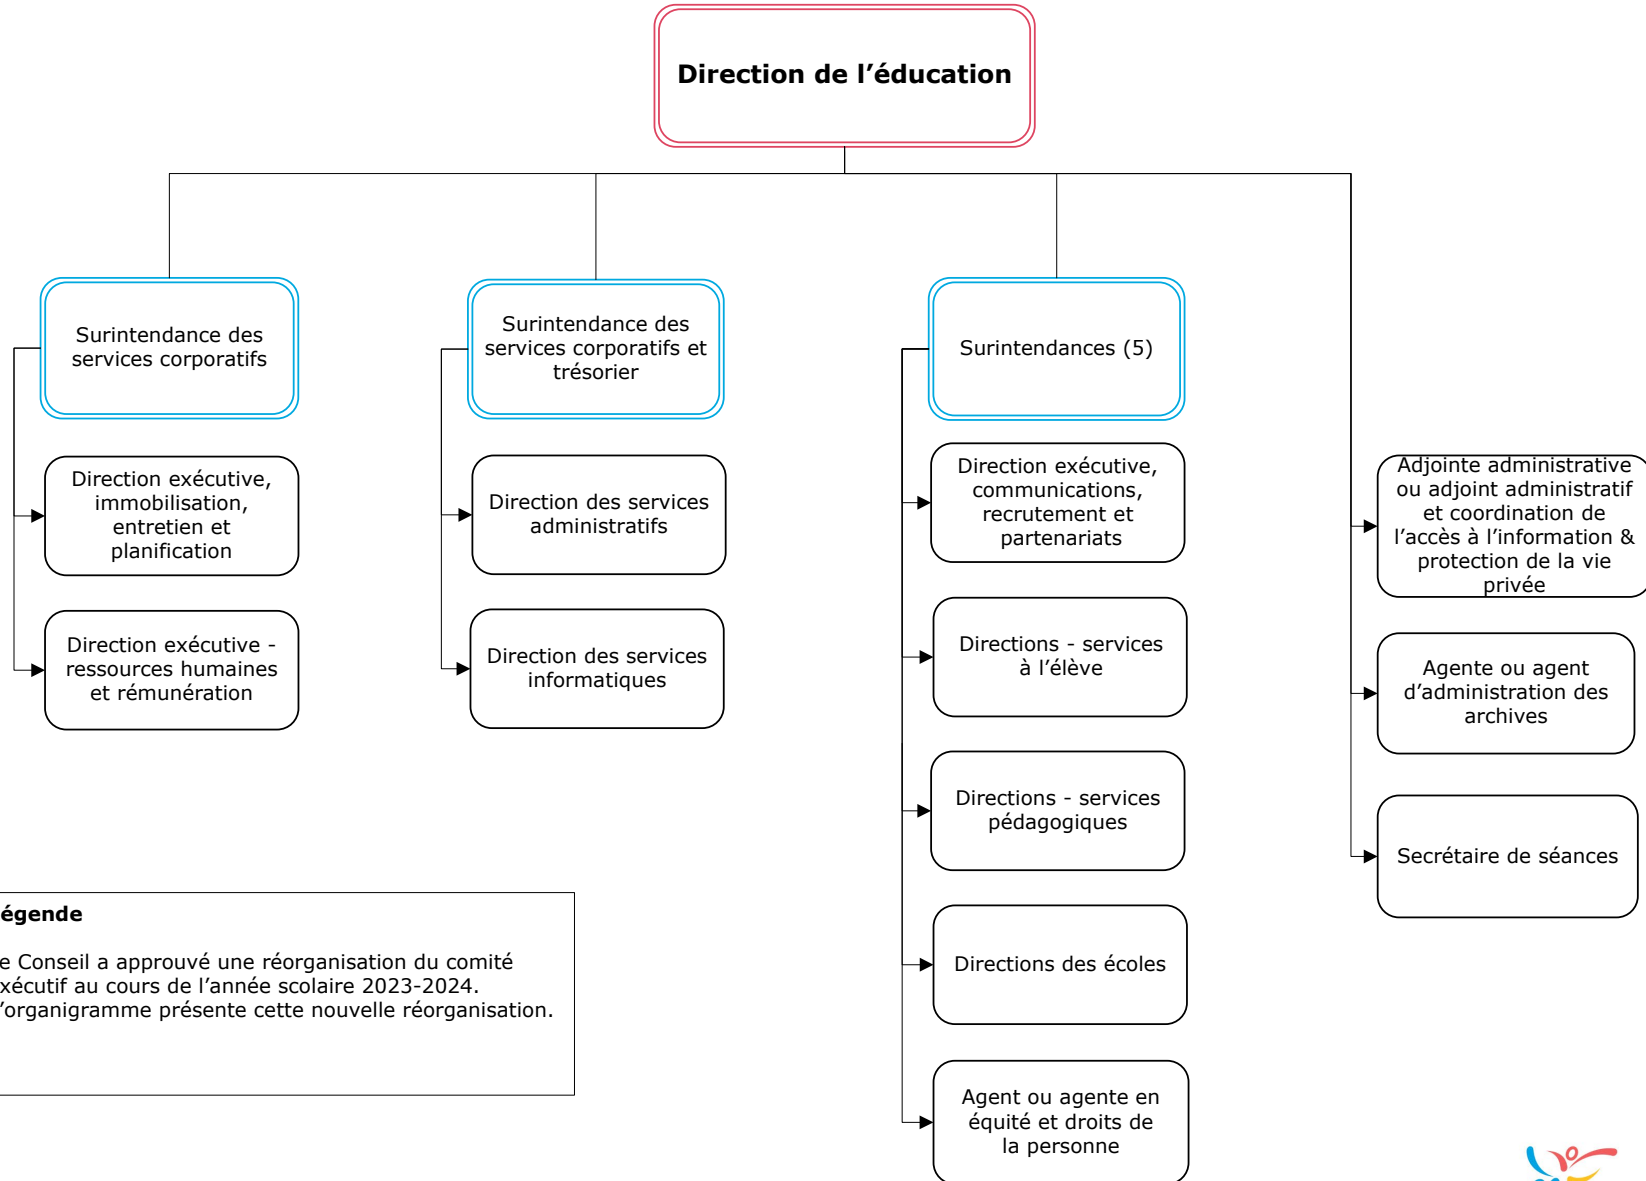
Direction de l’éducation

Surintendance des services corporatifs

Direction exécutive, immobilisation, entretien et planification

Direction exécutive - ressources humaines et rémunération

Surintendance des services corporatifs et trésorier

Direction des services administratifs

Direction des services informatiques

Surintendances (5)

Direction exécutive, communications, recrutement et partenariats

Directions - services à l’élève

Directions - services pédagogiques

Directions des écoles

Agent ou agente en équité et droits de la personne

Adjointe administrative ou adjoint administratif et coordination de l’accès à l’information & protection de la vie privée

Agente ou agent d’administration des archives

Secrétaire de séances

égende

e Conseil a approuvé une réorganisation du comité xécutif au cours de l’année scolaire 2023-2024. ’organigramme présente cette nouvelle réorganisation.